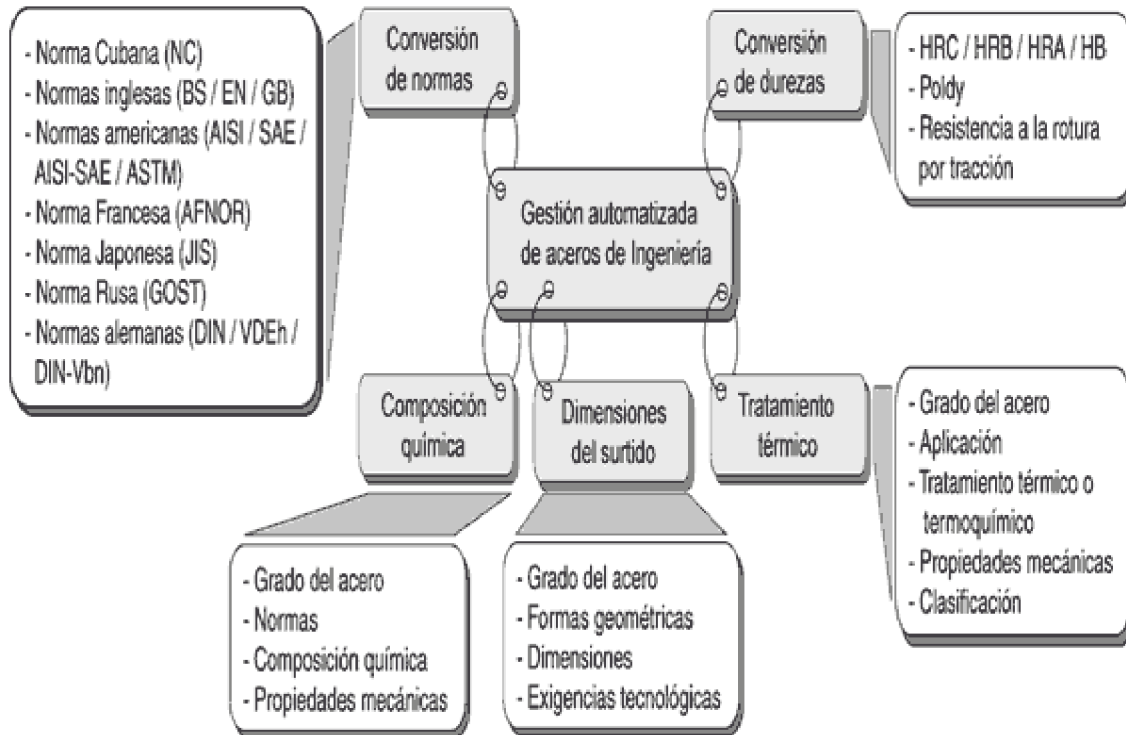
- Norma Cubana (NC)
- Normas inglesas (BS / EN / GB)
- Normas americanas (AISI / SAE / AISI-SAE / ASTM)
- Norma Francesa (AFNOR)
- Norma Japonesa (JIS)
- Norma Rusa (GOST)
- Normas alemanas (DIN / VDEh / DIN-Vbn)

Conversión de normas

Conversión de durezas

- HRC / HRB / HRA / HB
- Poldy
- Resistencia a la rotura por tracción

Gestión automatizada de aceros de Ingeniería

Composición química

Dimensiones del surtido

Tratamiento térmico

- Grado del acero
- Aplicación
- Tratamiento térmico o termoquímico
- Propiedades mecánicas
- Clasificación

- Grado del acero
- Normas
- Composición química
- Propiedades mecánicas

- Grado del acero
- Formas geométricas
- Dimensiones
- Exigencias tecnológicas